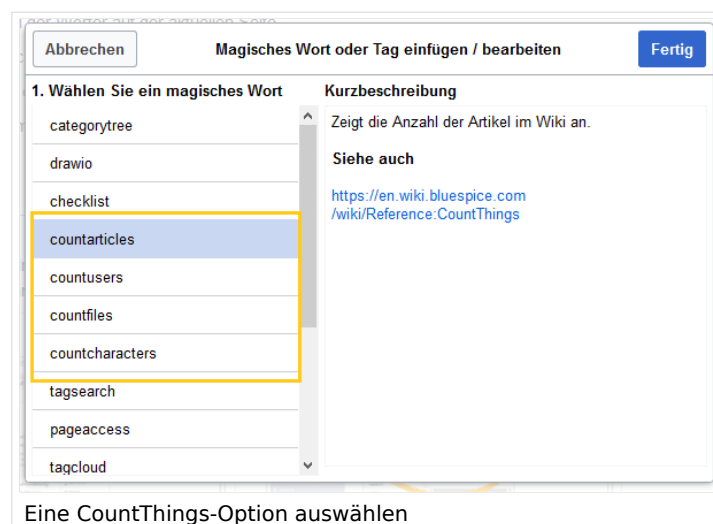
Abbrechen

Magisches Wort oder Tag einfügen / bearbeiten

Fertig

1. Wählen Sie ein magisches Wort

categorytree

drawio

checklist

countarticles

countusers

countfiles

countcharacters

tagsearch

pageaccess

tagcloud

Kurzbeschreibung

Zeigt die Anzahl der Artikel im Wiki an.

Siehe auch

https://en.wiki.bluespice.com/wiki/Reference:CountThings

Eine CountThings-Option auswählen